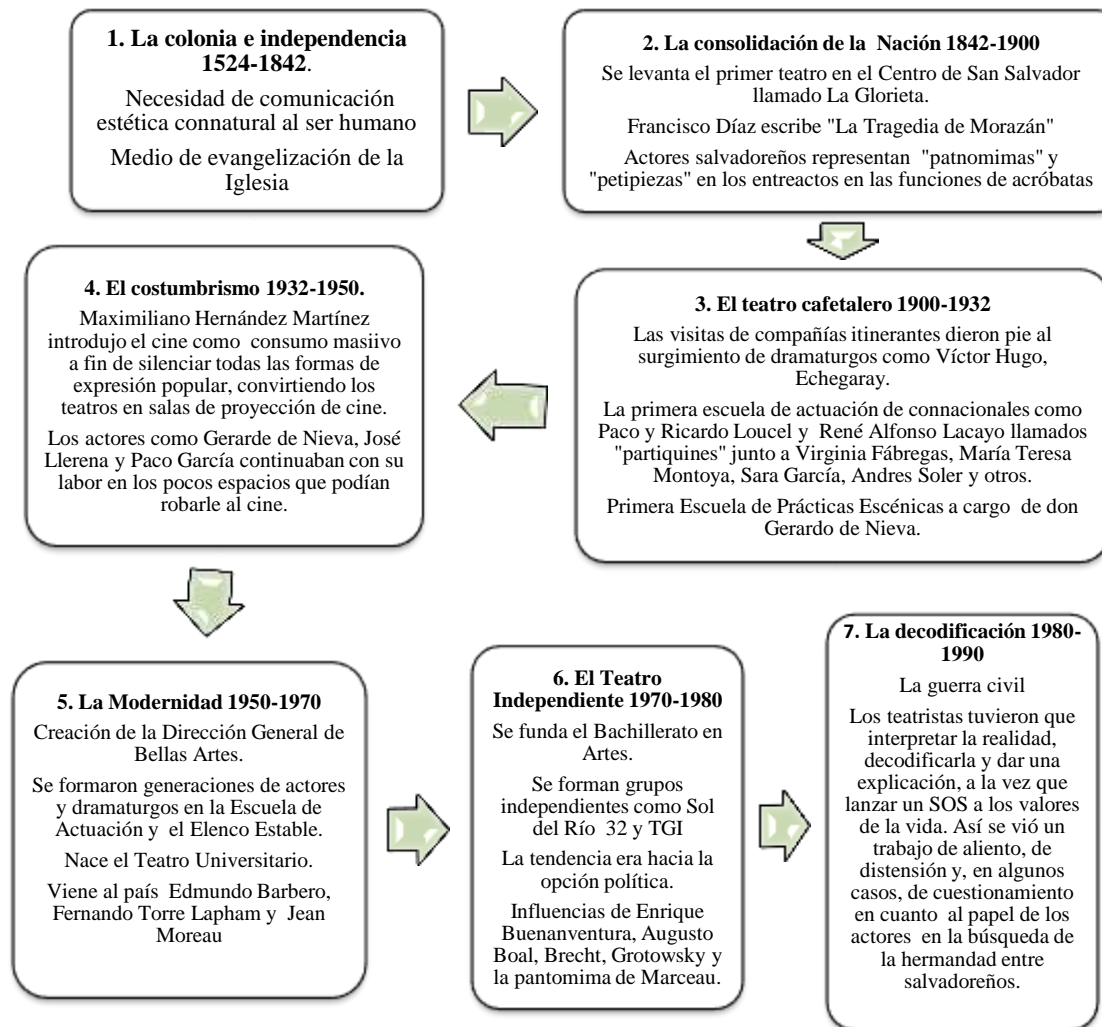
**1. La colonia e independencia 1524-1842**.

Necesidad de comunicación estética connatural al ser humano

Medio de evangelización de la Iglesia

**2. La consolidación de la Nación 1842-1900**

Se levanta el primer teatro en el Centro de San Salvador llamado La Glorieta.

Francisco Díaz escribe "La Tragedia de Morazán"

Actores salvadoreños representan "patnomimas" y "petipiezas" en los entreactos en las funciones de acróbatas

**3. El teatro cafetalero 1900-1932**

Las visitas de compañías itinerantes dieron pie al surgimiento de dramaturgos como Víctor Hugo, Echegaray.

La primera escuela de actuación de connacionales como Paco y Ricardo Loucel y René Alfonso Lacayo llamados "partiquines" junto a Virginia Fábregas, María Teresa Montoya, Sara García, Andres Soler y otros.

Primera Escuela de Prácticas Escénicas a cargo de don Gerardo de Nieva.

**4. El costumbrismo 1932-1950.**

Maximiliano Hernández Martínez introdujo el cine como consumo masivo a fin de silenciar todas las formas de expresión popular, convirtiendo los teatros en salas de proyección de cine.

Los actores como Gerarde de Nieva, José Llerena y Paco García continuaban con su labor en los pocos espacios que podían robarle al cine.

**5. La Modernidad 1950-1970**

Creación de la Dirección General de Bellas Artes.

Se formaron generaciones de actores y dramaturgos en la Escuela de Actuación y el Elenco Estable.

Nace el Teatro Universitario.

Viene al país Edmundo Barbero, Fernando Torre Lapham y Jean Moreau

**6. El Teatro Independiente 1970-1980**

Se funda el Bachillerato en Artes.

Se forman grupos independientes como Sol del Río 32 y TGI

La tendencia era hacia la opción política.

Influencias de Enrique Buenanventura, Augusto Boal, Brecht, Grotowsky y la pantomima de Marceau.

**7. La decodificación 1980-1990**

La guerra civil

Los teatristas tuvieron que interpretar la realidad, decodificarla y dar una explicación, a la vez que lanzar un SOS a los valores de la vida. Así se vió un trabajo de aliento, de distensión y, en algunos casos, de cuestionamiento en cuanto al papel de los actores en la búsqueda de la hermandad entre salvadoreños.